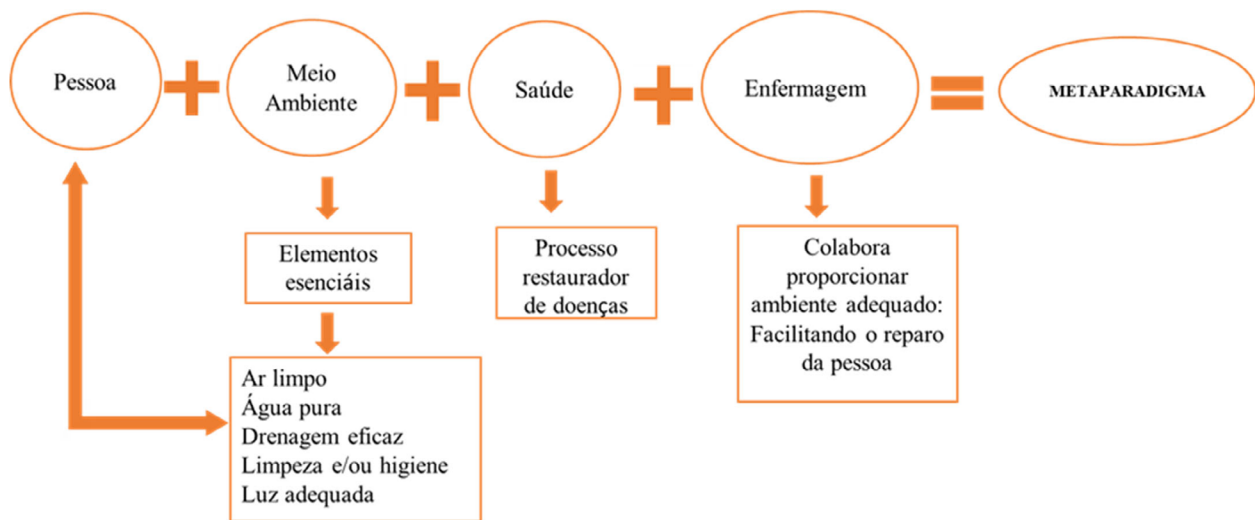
Pessoa + Meio Ambiente + Saúde + Enfermagem = METAPARADIGMA

Elementos esenciáis

Ar limpo
Água pura
Drenagem eficaz
Limpeza e/ou higiene
Luz adequada

Processo restaurador de doenças

Colabora proporcionar ambiente adequado: Facilitando o reparo da pessoa